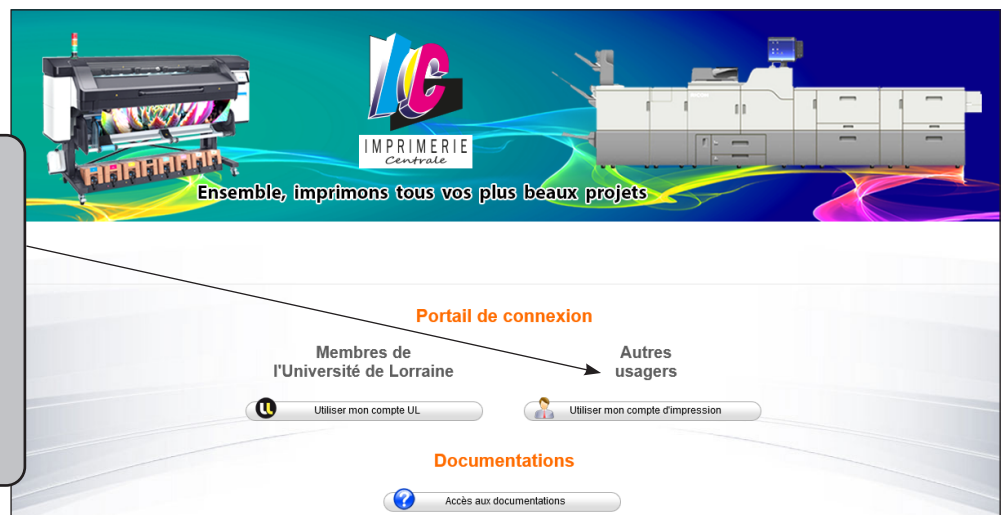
IMPRIMERIE
Centrale

Ensemble, imprimons tous vos plus beaux projets

Portail de connexion

Membres de l'Université de Lorraine

Autres usagers

Utiliser mon compte UL

Utiliser mon compte d'impression

Documentations

Accès aux documentations